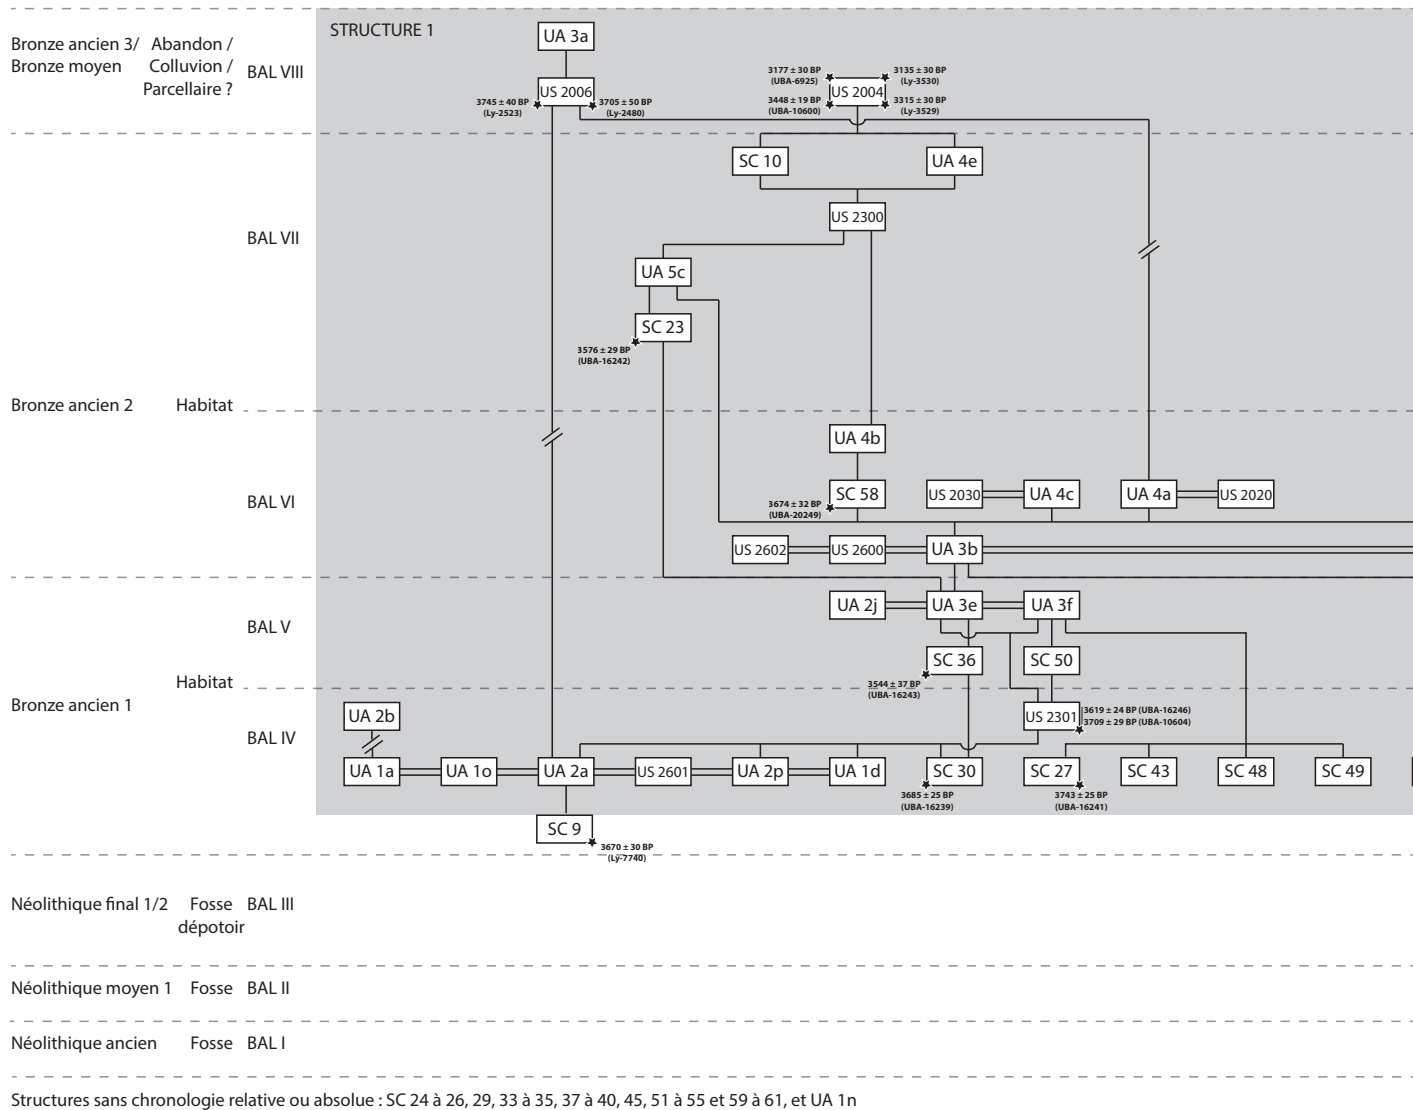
Bronze ancien 3/ Bronze moyen
Abandon / Colluvion / Parcellaire ?
BAL VIII

STRUCTURE 1

UA 3a

US 2006
3745 ± 40 BP (Ly-2523)
3705 ± 50 BP (Ly-2480)

3177 ± 30 BP (UBA-6925)
3135 ± 30 BP (Ly-3530)
US 2004
3448 ± 19 BP (UBA-10600)
3315 ± 30 BP (Ly-3529)

BAL VII

SC 10
UA 4e
US 2300
UA 5c
SC 23
3576 ± 29 BP (UBA-16242)

Bronze ancien 2
Habitat

BAL VI

UA 4b
SC 58
3674 ± 32 BP (UBA-20249)
US 2030
UA 4c
UA 4a
US 2020
US 2602
US 2600
UA 3b

BAL V

UA 2j
UA 3e
UA 3f
SC 36
SC 50
3544 ± 37 BP (UBA-16243)

Bronze ancien 1
Habitat

BAL IV

UA 2b
US 2301
3619 ± 24 BP (UBA-16246)
3709 ± 29 BP (UBA-10604)
UA 1a
UA 1o
UA 2a
US 2601
UA 2p
UA 1d
SC 30
SC 27
SC 43
SC 48
SC 49
3685 ± 25 BP (UBA-16239)
3743 ± 25 BP (UBA-16241)
SC 9
3670 ± 30 BP (Ly-7740)

Néolithique final 1/2
Fosse dépotoir
BAL III

Néolithique moyen 1
Fosse
BAL II

Néolithique ancien
Fosse
BAL I

Structures sans chronologie relative ou absolue : SC 24 à 26, 29, 33 à 35, 37 à 40, 45, 51 à 55 et 59 à 61, et UA 1n